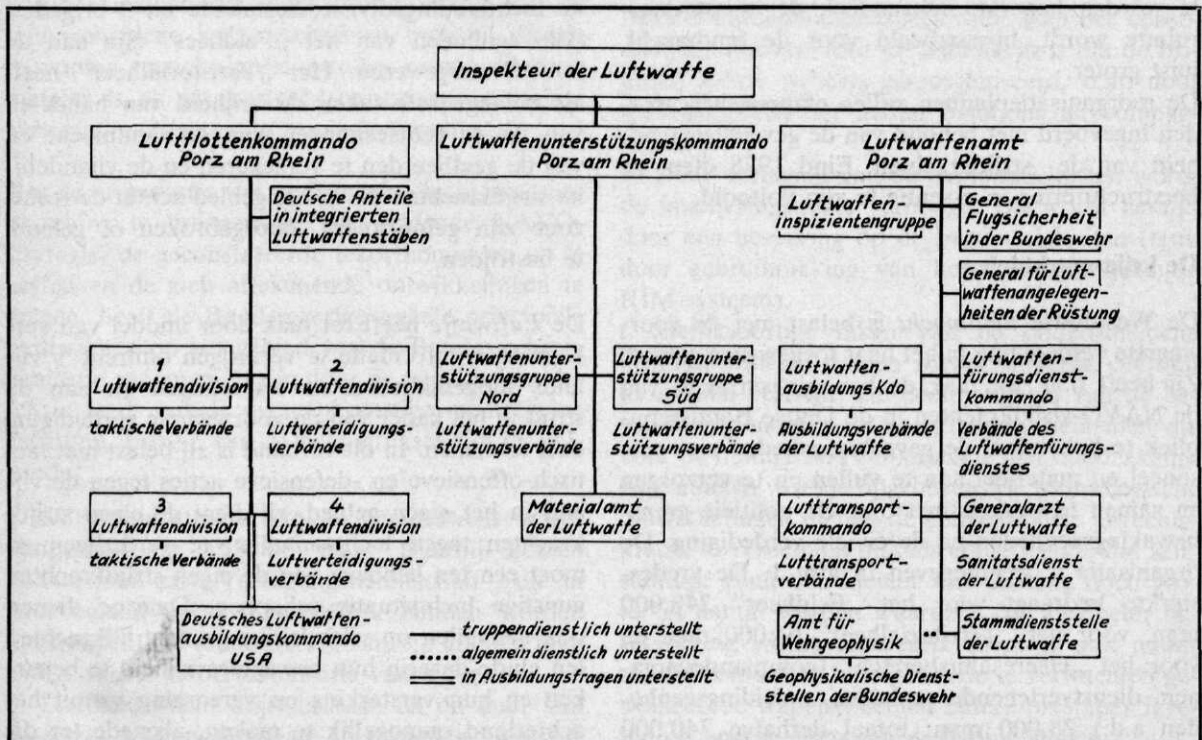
Inspekteur der Luftwaffe

Luftflottenkommando Porz am Rhein

Luftwaffenunterstützungskommando Porz am Rhein

Luftwaffenamt Porz am Rhein

Deutsche Anteile in integrierten Luftwaffenstäben

Luftwaffen-inspizientengruppe

General Flugsicherheit in der Bundeswehr

General für Luftwaffenangelegenheiten der Rüstung

1 Luftwaffendivision

taktische Verbände

2 Luftwaffendivision

Luftverteidigungsverbände

Luftwaffenunterstützungsgruppe Nord

Luftwaffenunterstützungsverbände

Luftwaffenunterstützungsgruppe Süd

Luftwaffenunterstützungsverbände

Luftwaffen-ausbildungs Kdo

Ausbildungsverbände der Luftwaffe

Luftwaffen-fürungsdienst-kommando

Verbände des Luftwaffenfürungsdienstes

3 Luftwaffendivision

taktische Verbände

4 Luftwaffendivision

Luftverteidigungsverbände

Materialamt der Luftwaffe

Lufttransport-kommando

Lufttransportverbände

Generalarzt der Luftwaffe

Sanitatsdienst der Luftwaffe

Deutsches Luftwaffen-ausbildungskommando USA

truppendienstlich unterstellt
allgemeindienstlich unterstellt
in Ausbildungsfragen unterstellt

Amt für Wehrgeophysik

Geophysikalische Dienststellen der Bundeswehr

Stammdienststelle der Luftwaffe